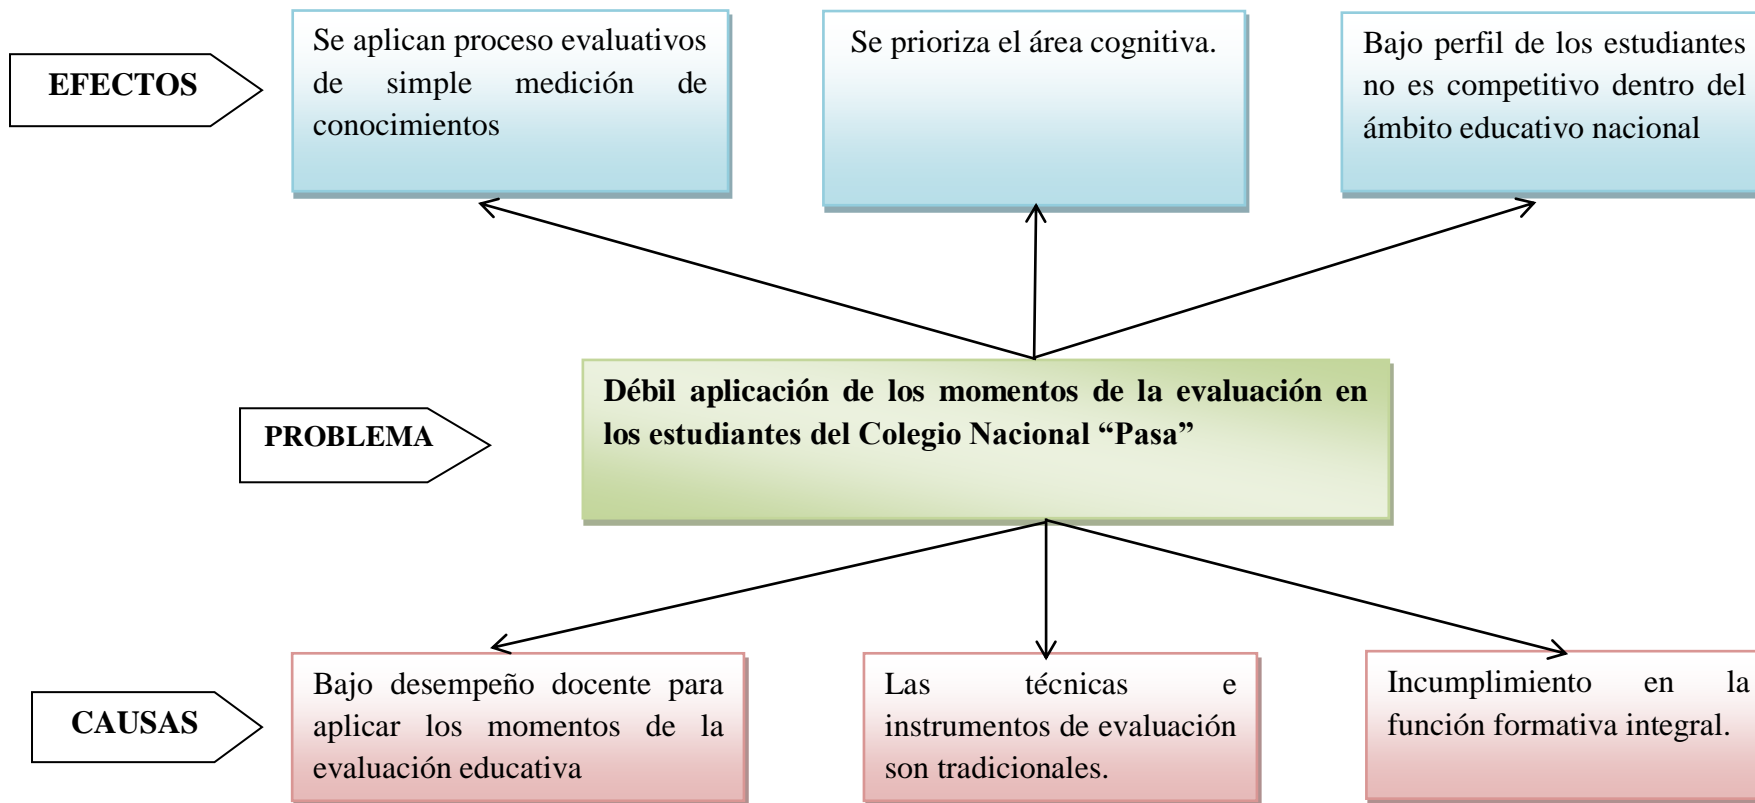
EFECTOS

Se aplican proceso evaluativos de simple medición de conocimientos

Se prioriza el área cognitiva.

Bajo perfil de los estudiantes no es competitivo dentro del ámbito educativo nacional

PROBLEMA

Débil aplicación de los momentos de la evaluación en los estudiantes del Colegio Nacional "Pasa"

CAUSAS

Bajo desempeño docente para aplicar los momentos de la evaluación educativa

Las técnicas e instrumentos de evaluación son tradicionales.

Incumplimiento en la función formativa integral.